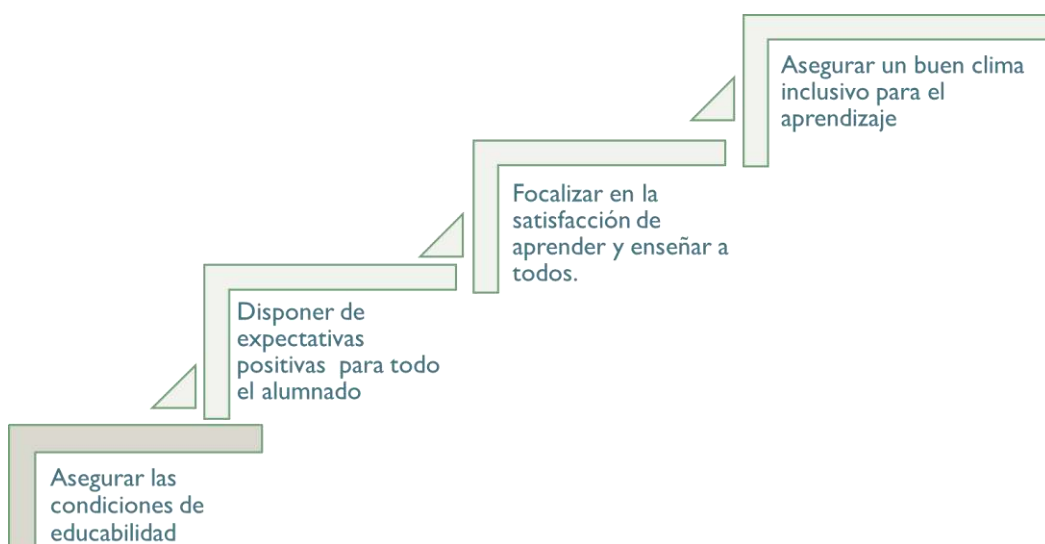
Asegurar un buen clima inclusivo para el aprendizaje

Focalizar en la satisfacción de aprender y enseñar a todos.

Disponer de expectativas positivas  para todo el alumnado

Asegurar las condiciones de educabilidad